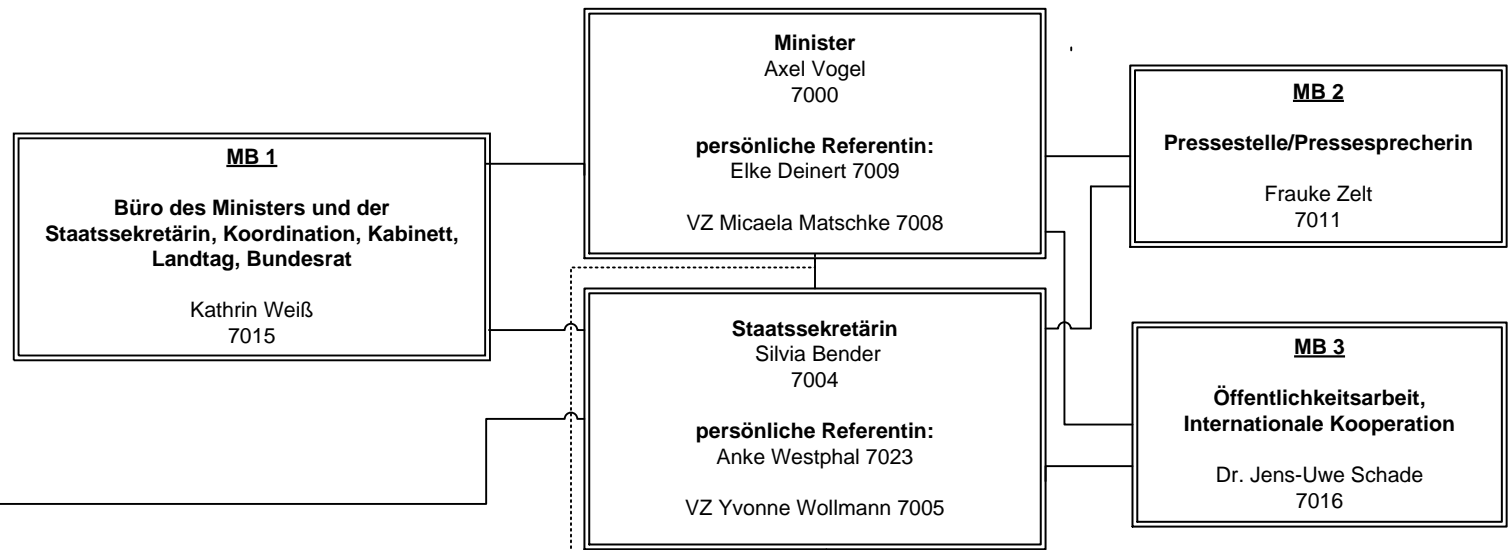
Minister
Axel Vogel
7000

persönliche Referentin:
Elke Deinert 7009

VZ Micaela Matschke 7008

MB 1

Büro des Ministers und der Staatssekretärin, Koordination, Kabinett, Landtag, Bundesrat

Kathrin Weiß
7015

MB 2

Pressestelle/Pressesprecherin

Frauke Zelt
7011

Staatssekretärin
Silvia Bender
7004

persönliche Referentin:
Anke Westphal 7023

VZ Yvonne Wollmann 7005

MB 3

Öffentlichkeitsarbeit, Internationale Kooperation

Dr. Jens-Uwe Schade
7016